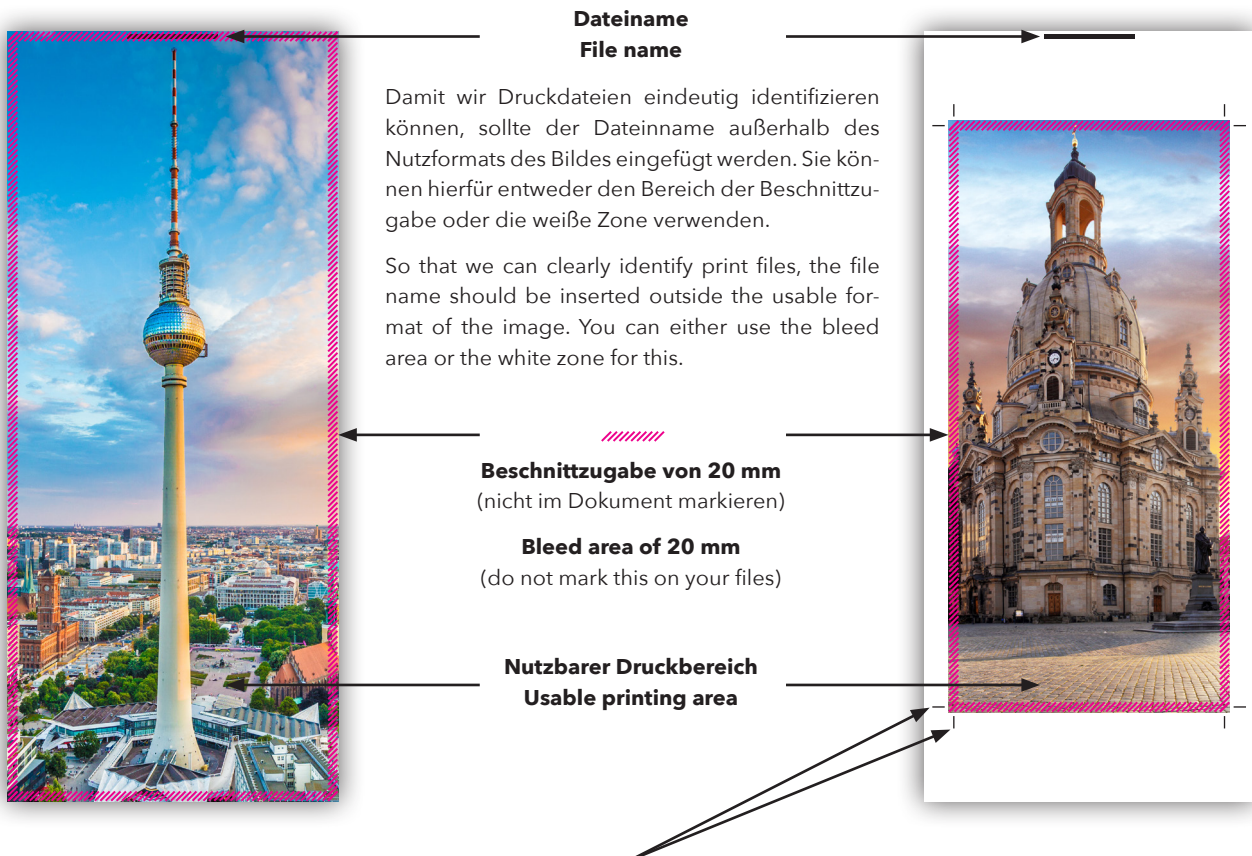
**Dateiname**
**File name**

Damit wir Druckdateien eindeutig identifizieren können, sollte der Dateinname außerhalb des Nutzformats des Bildes eingefügt werden. Sie können hierfür entweder den Bereich der Beschnittzugabe oder die weiße Zone verwenden.

So that we can clearly identify print files, the file name should be inserted outside the usable format of the image. You can either use the bleed area or the white zone for this.

**Beschnittzugabe von 20 mm**
(nicht im Dokument markieren)

**Bleed area of 20 mm**
(do not mark this on your files)

**Nutzbarer Druckbereich**
**Usable printing area**